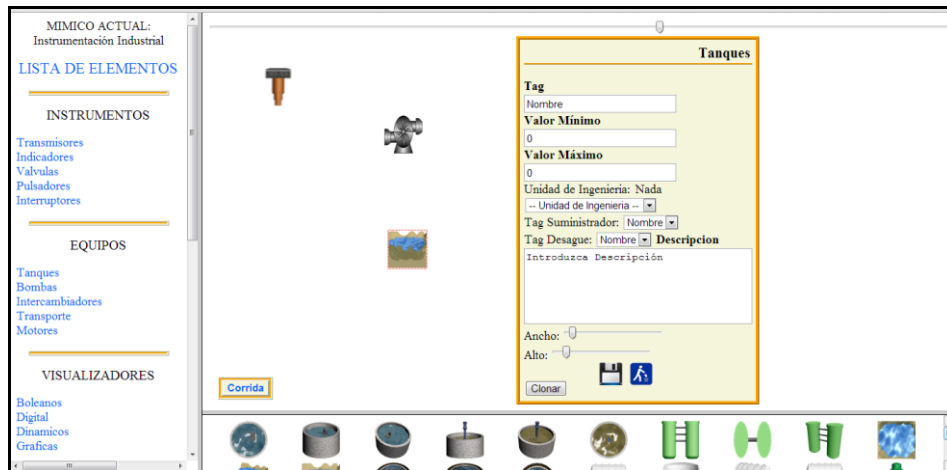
MIMICO ACTUAL:
Instrumentación Industrial

LISTA DE ELEMENTOS

INSTRUMENTOS

Transmisores
Indicadores
Valvulas
Pulsadores
Interruptores

EQUIPOS

Tanques
Bombas
Intercambiadores
Transporte
Motores

VISUALIZADORES

Boleanos
Digital
Dinamicos
Graficas

Corrida

Tanques

Tag
Nombre
Valor Mínimo
0
Valor Máximo
0
Unidad de Ingenieria: Nada
-- Unidad de Ingenieria --
Tag Suministrador: Nombre
Tag Desague: Nombre Descripcion
Introduzca Descripción

Ancho:
Alto:

Clonar